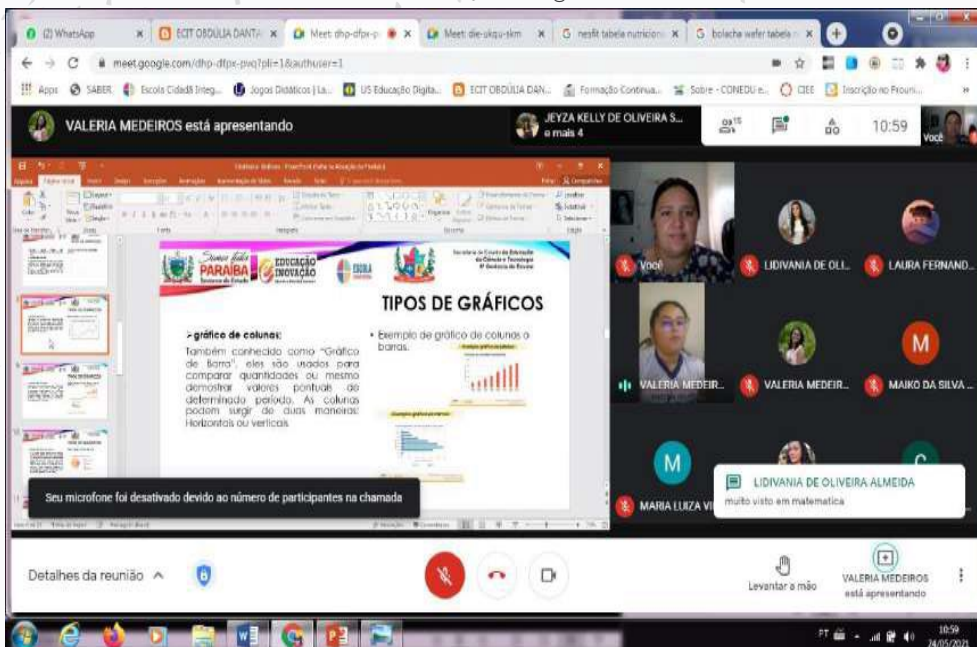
(2) WhatsApp | ECIT OBDÚLIA DANTA | Meet: dhp-dfpx-p | Meet: die-ukqu-skm | nesfit tabela nutriciona | bolacha wafer tabela

meet.google.com/dhp-dfpx-pvq?pli=1&authuser=1

Apps | SABER | Escola Cidadã Integ... | Jogos Didáticos | La... | US Educação Digita... | ECIT OBDÚLIA DAN... | Formação Continua... | Sobre - CONEDU e... | CIEE | Inscrição no Prouni...

VALERIA MEDEIROS está apresentando

JEYZA KELLY DE OLIVEIRA S... e mais 4

15

10:59

Você

PARAÍBA

EDUCAÇÃO INOVAÇÃO

TIPOS DE GRÁFICOS

➢gráfico de colunas:

Também conhecido como "Gráfico de Barra", eles são usados para comparar quantidades ou mesmo demostrar valores pontuais de determinado período. As colunas podem surgir de duas maneiras: Horizontais ou verticais.

• Exemplo de gráfico de colunas o barras.

Você

LIDIVANIA DE OLI...

LAURA FERNAND...

VALERIA MEDEIR...

VALERIA MEDEIR...

M

MAIKO DA SILVA ...

M

MARIA LUIZA VI

LIDIVANIA DE OLIVEIRA ALMEIDA

muito visto em matematica

Seu microfone foi desativado devido ao número de participantes na chamada

Detalhes da reunião

Levantar a mão

VALERIA MEDEIROS está apresentando

PT

10:59
24/05/2021